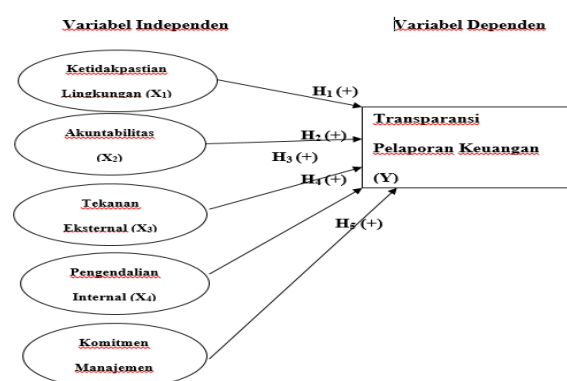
Variabel Independen

Variabel Dependen

Ketidakpastian Lingkungan ($X_1$)

Akuntabilitas ($X_2$)

Tekanan Eksternal ($X_3$)

Pengendalian Internal ($X_4$)

Komitmen Manajemen

$H_1$ (+)

$H_2$ (+)

$H_3$ (+)

$H_4$ (+)

$H_5$ (+)

Transparansi Pelaporan Keuangan (Y)